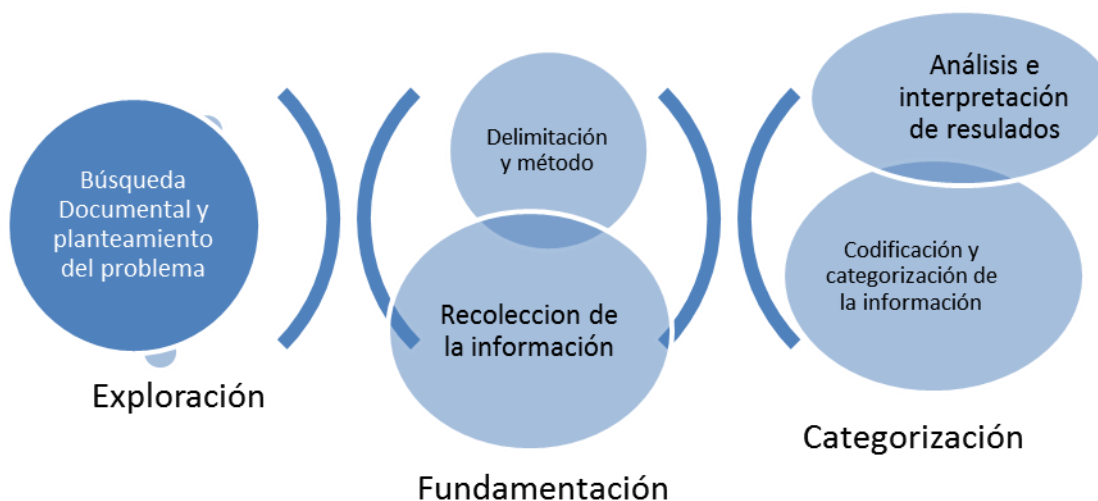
Búsqueda Documental y planteamiento del problema

Exploración

Delimitación y método

Recoleccion de la información

Fundamentación

Análisis e interpretación de resulados

Codificación y categorización de la información

Categorización